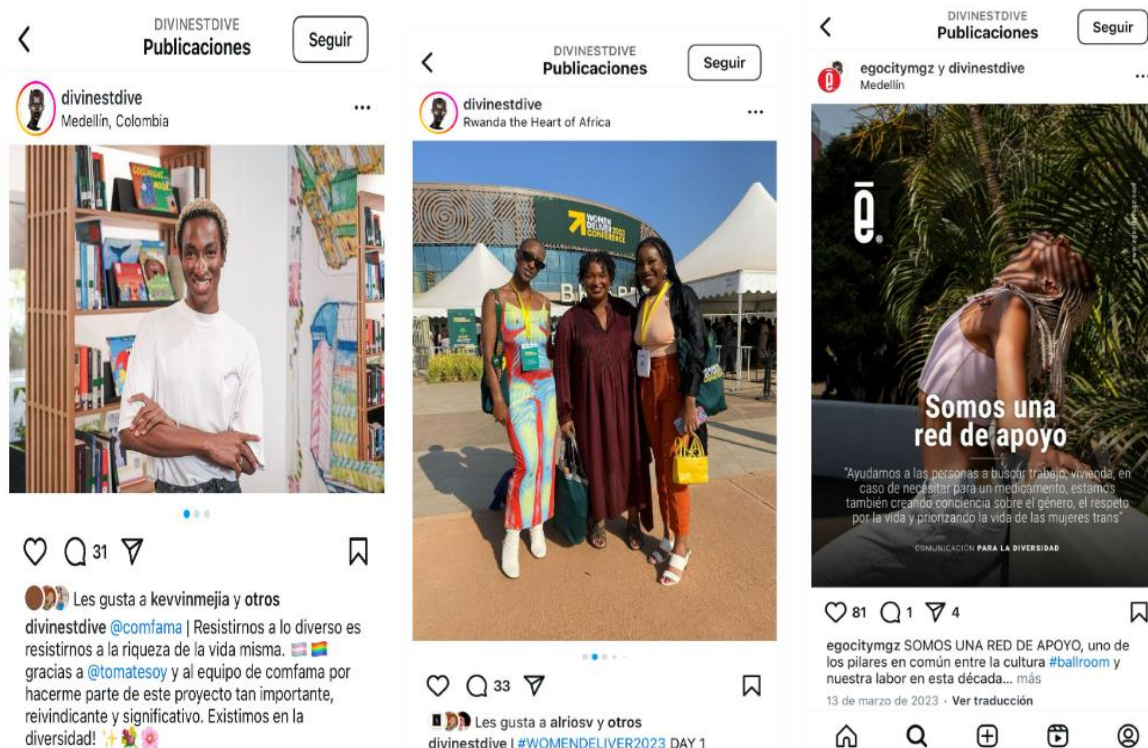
DIVINESTDIVE
Publicaciones
Seguir

divinestdive
Medellín, Colombia

31

Les gusta a kevvinmejia y otros

divinestdive @comfama | Resistirnos a lo diverso es resistirnos a la riqueza de la vida misma. 🏳️‍⚧️🏳️‍🌈 gracias a @tomatesoy y al equipo de comfama por hacerme parte de este proyecto tan importante, reivindicante y significativo. Existimos en la diversidad! ✨💐🌸

DIVINESTDIVE
Publicaciones
Seguir

divinestdive
Rwanda the Heart of Africa

WOMEN DELIVER 2023 CONFERENCE

33

Les gusta a alriosv y otros

divinestdive | #WOMENDELIVER2023 DAY 1

DIVINESTDIVE
Publicaciones
Seguir

egocitymgz y divinestdive
Medellín

ē.

Somos una red de apoyo

"Ayudamos a las personas a buscar trabajo, vivienda, en caso de necesitar para un medicamento, estamos también creando conciencia sobre el género, el respeto por la vida y priorizando la vida de las mujeres trans"

COMUNICACIÓN PARA LA DIVERSIDAD

81 1 4

egocitymgz SOMOS UNA RED DE APOYO, uno de los pilares en común entre la cultura #ballroom y nuestra labor en esta década... más

13 de marzo de 2023 · Ver traducción